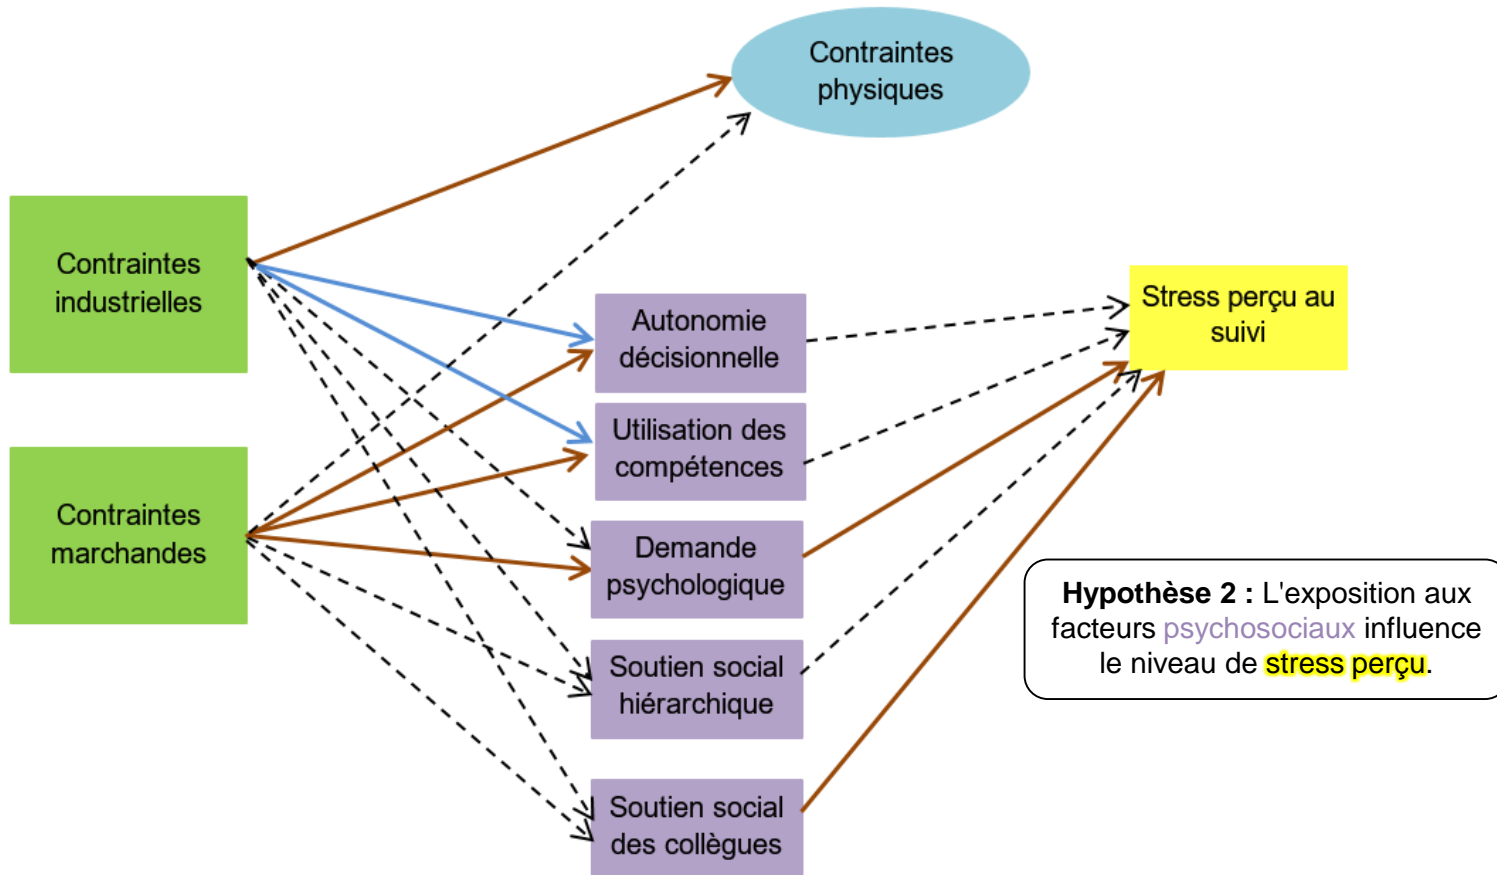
Contraintes physiques

Contraintes industrielles

Contraintes marchandes

Autonomie décisionnelle

Utilisation des compétences

Demande psychologique

Soutien social hiérarchique

Soutien social des collègues

Stress perçu au suivi

**Hypothèse 2 :** L'exposition aux facteurs psychosociaux influence le niveau de stress perçu.